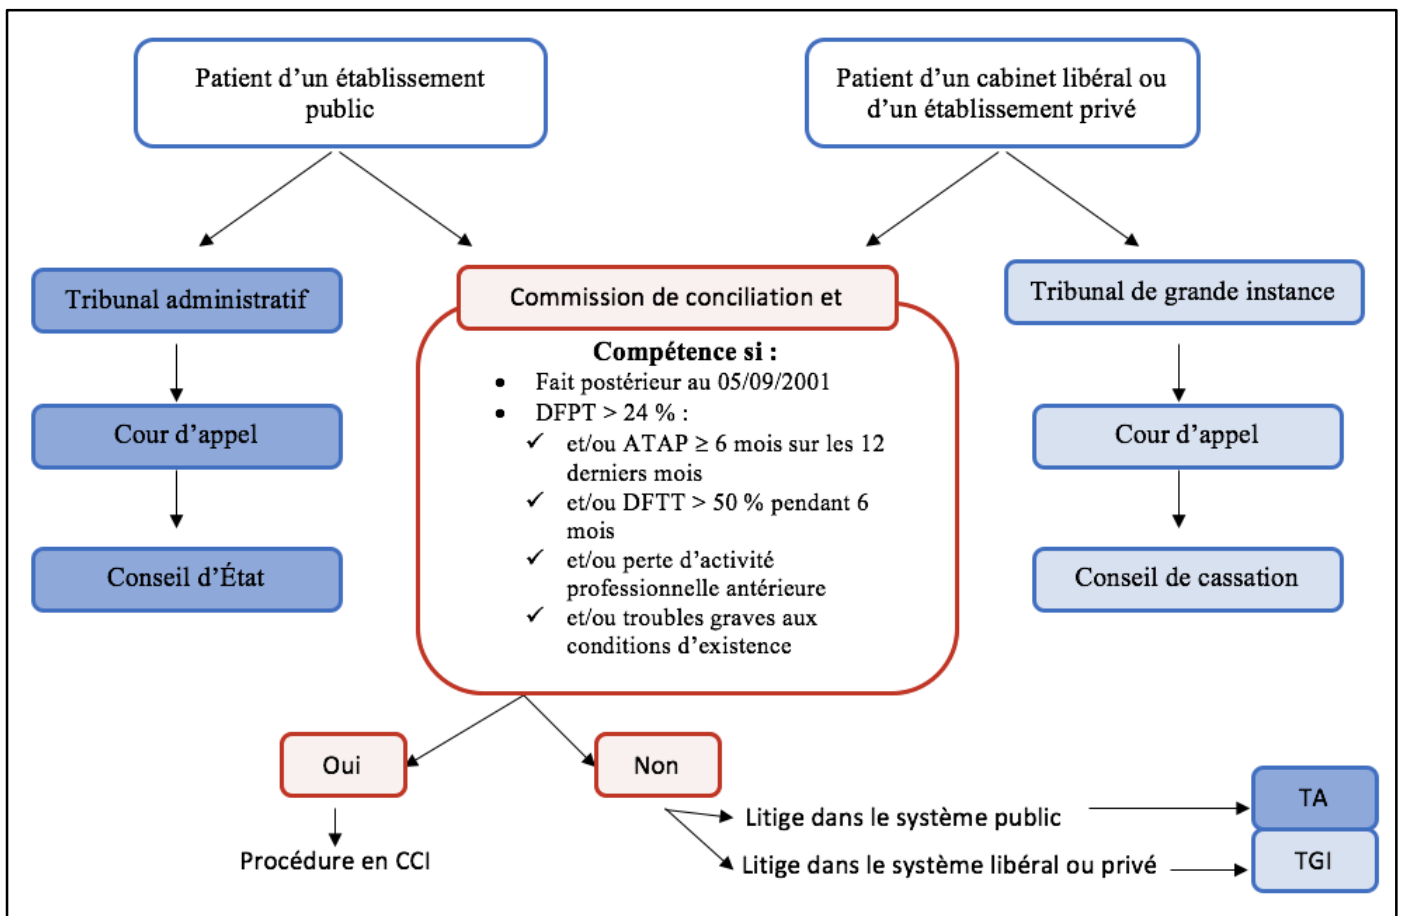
Patient d'un établissement public

Patient d'un cabinet libéral ou d'un établissement privé

Tribunal administratif

Commission de conciliation et

Tribunal de grande instance

Compétence si :

- Fait postérieur au 05/09/2001
- DFPT > 24 % :
  - ✓ et/ou ATAP $\geq$ 6 mois sur les 12 derniers mois
  - ✓ et/ou DFTT > 50 % pendant 6 mois
  - ✓ et/ou perte d'activité professionnelle antérieure
  - ✓ et/ou troubles graves aux conditions d'existence

Cour d'appel

Conseil d'État

Cour d'appel

Conseil de cassation

Oui

Non

Procédure en CCI

Litige dans le système public

Litige dans le système libéral ou privé

TA

TGI